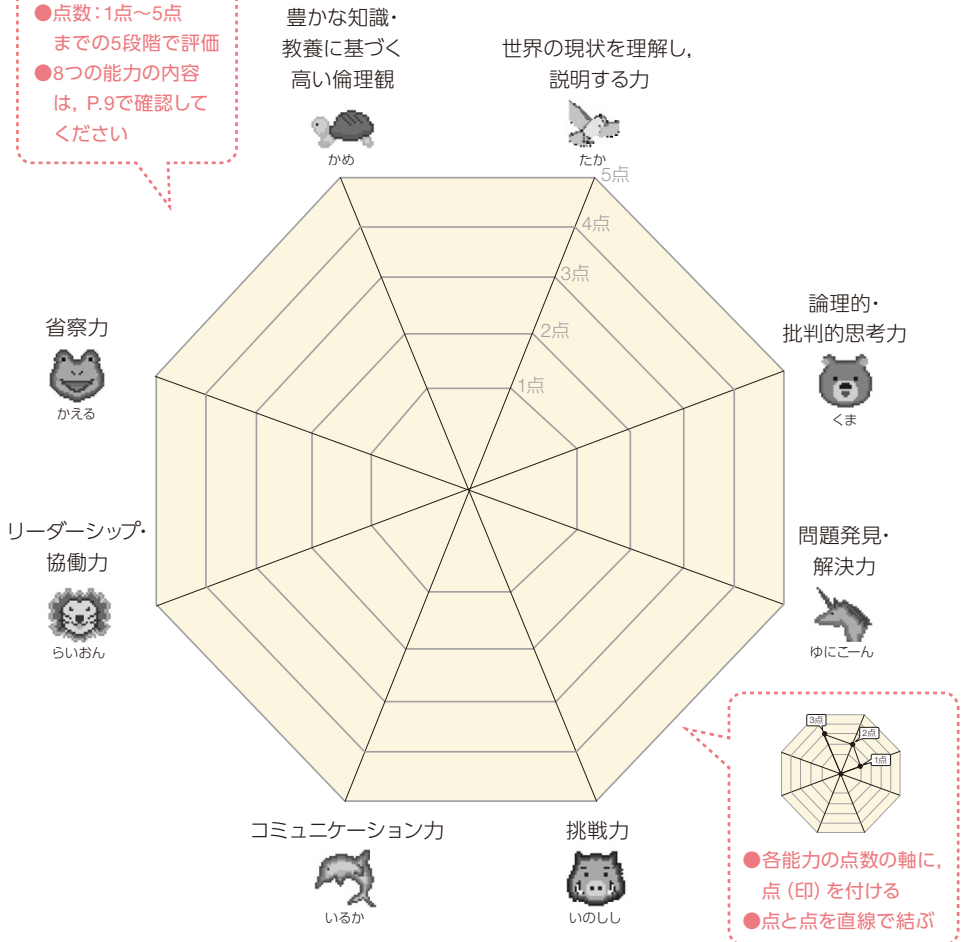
●点数：1点～5点までの5段階で評価
●8つの能力の内容は，P.9で確認してください

豊かな知識・教養に基づく高い倫理観
かめ

世界の現状を理解し，説明する力
たか

5点
4点
3点
2点
1点

論理的・批判的思考力
くま

問題発見・解決力
ゆにこーん

挑戦力
いのしし

コミュニケーション力
いるか

リーダーシップ・協働力
らいおん

省察力
かえる

3点
2点
1点

●各能力の点数の軸に，点（印）を付ける
●点と点を直線で結ぶ